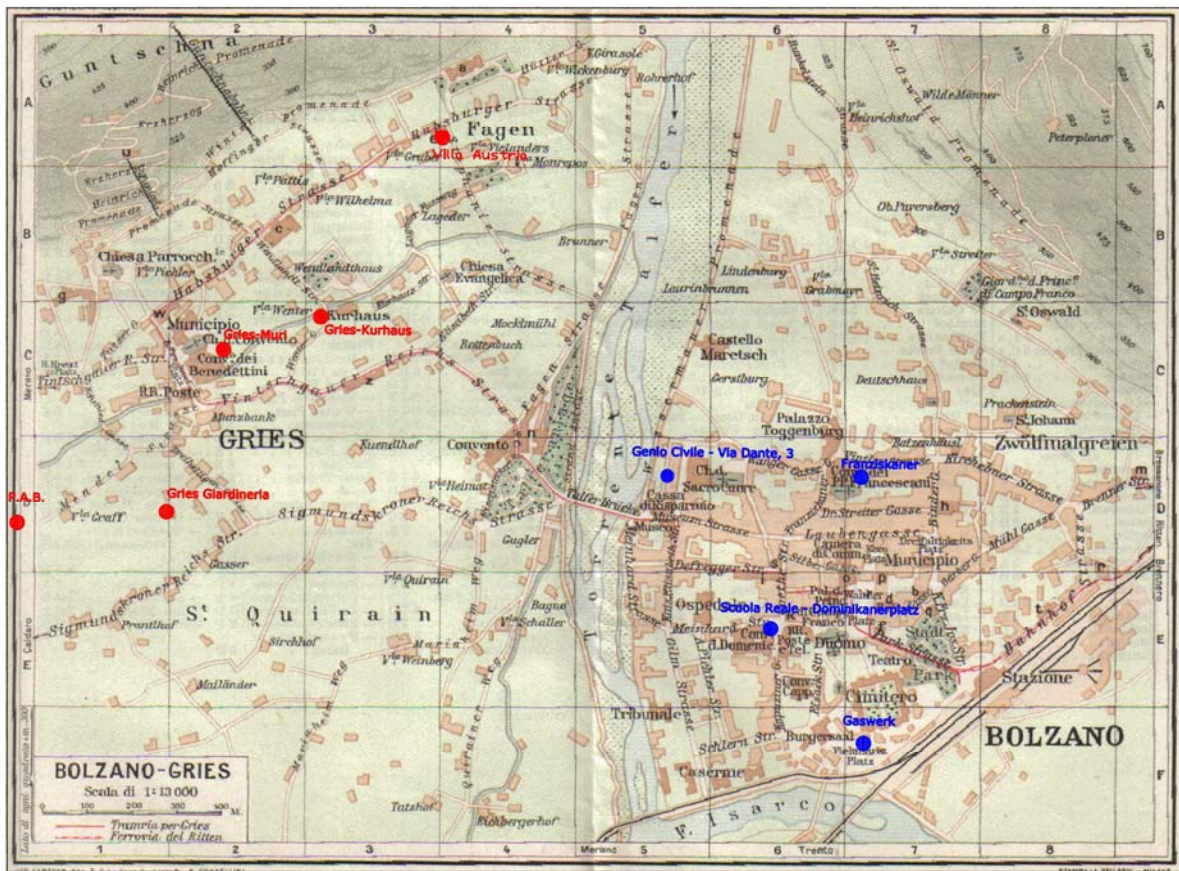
1 2 3 4 5 6 7 8

A B C D E F

Guntschna

Promenade

Erzherzog

Erzherzog Heinrich Promenade

Hoffinger Promenade

Vla Pattis

Vla Wilhelma

Chiesa Parrocch.

Vla Pichler

Habsburger Strasse

Wendlandthaus

Vla Wenter

Kurhaus

Municipio

Conv. dei Benedettini

Vintschgauer Reichs Str.

Vintschgauer Strasse

RR. Poste

Munzbank

GRIES

Kuendlhof

Vla Heimat

Vla Graff

Sigmundskroner Reichs Strasse

Gasser

Vla Quirain

St. Quirain

Sigmundskroner Reichs Str.

Prantlhof

Sirchhof

Vla Weinberg

Mailänder

Tatzhof

Rieblbergerhof

Vla Schaller

Bagno

Gugler

Convento

Fagen

Rafenstein

Vla Grebmer

Vla Virlanders

Monrepos

Lageder

Brunner

Chiesa Evangelica

Mocktmühl

Rottenbuch

Vla Girasole

Vla Wickenburg

Rohrerhof

Talfer

Torrente Talfer

Talfer Brücke

Castello Maretsch

Gerstburg

Laurinbrunnen

Lindenburg

Vla Grabmayr

Palazzo Toggenburg

Chd. Sacrocuore

Cassa di Risparmio

Museum Strasse

Lauben gasse

Camera di Commercio

Municipio

Ospedale

Meinhard Str.

Duomo

Conv. Capp.

Teatro

Cimitero

Stadt Park

Stazione

Bahnhof

Tribunale

Burgersaal

Caserme

Schlern Str.

F. Isarco

BOLZANO

Vla Heinrichshof

Wilde Männer

Peterplaner

Ob. Pavensberg

Vla Streiter

Giard. d. Princ. di Campo Franco

St. Oswald

Deutschhaus

Prackenstein

St. Johann

Zwölfmalgreien

Kirchebner Strasse

Dr. Streiter Gasse

Mühl Gasse

Brenner Str.

St. Oswald Promenade

Villa Austria

Gries-Muri

Gries-Kurhaus

F.A.B.

Gries Giardineria

Genio Civile - Via Dante, 3

Franziskaner

Scuola Reale - Dominikanerplatz

Gaswerk

BOLZANO-GRIES

Scala di 1:13 000

0 100 200 300 400 M.

Tramvia per Gries

Ferrovia del Ritten

Merano

Caldaro

Trento